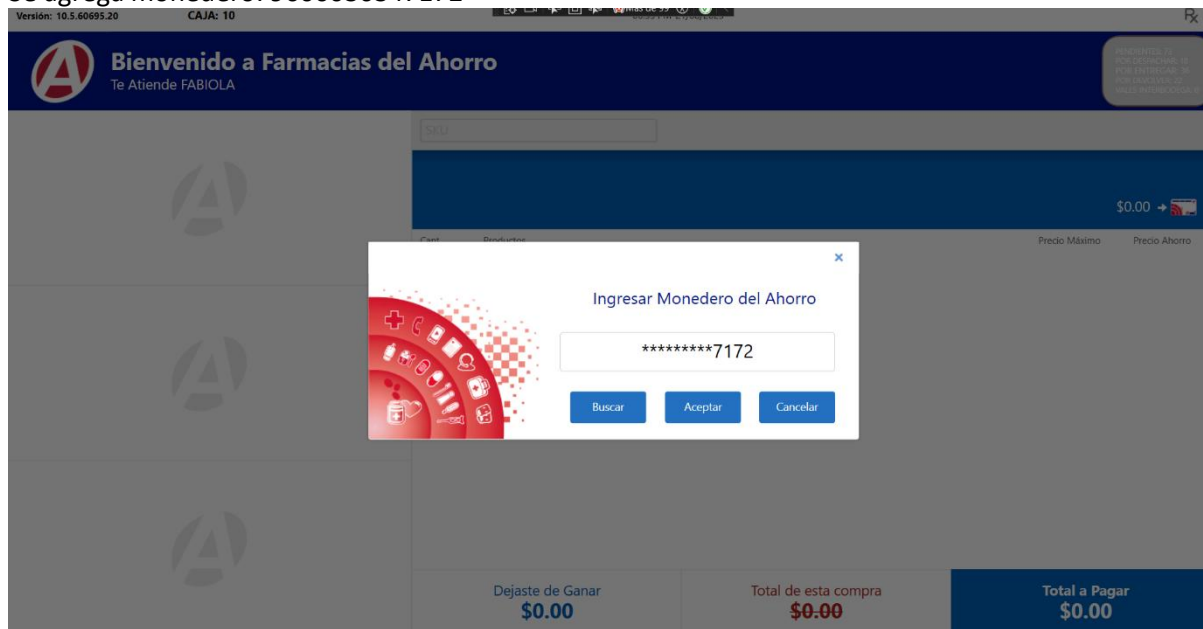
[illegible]
Versión: 10.5.60695.20 CAJA: 10

Bienvenido a Farmacias del Ahorro
Te Atiende FABIOLA

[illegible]

SKU

$0.00

Cant Productos Precio Máximo Precio Ahorro

×

Ingresar Monedero del Ahorro

*********7172

Buscar Aceptar Cancelar

Dejaste de Ganar
$0.00

Total de esta compra
$0.00

Total a Pagar
$0.00